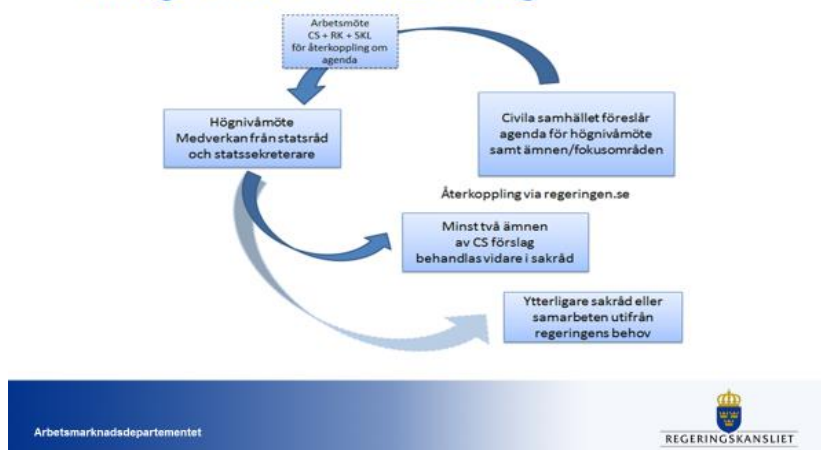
Arbetsmöte
CS + RK + SKL
för återkoppling om agenda

Civila samhället föreslår agenda för högnivåmöte samt ämnen/fokusområden

Högnivåmöte
Medverkan från statsråd och statssekreterare

Återkoppling via regeringen.se

Minst två ämnen av CS förslag behandlas vidare i sakråd

Ytterligare sakråd eller samarbeten utifrån regeringens behov

Arbetsmarknadsdepartementet

REGERINGSKANSLIET